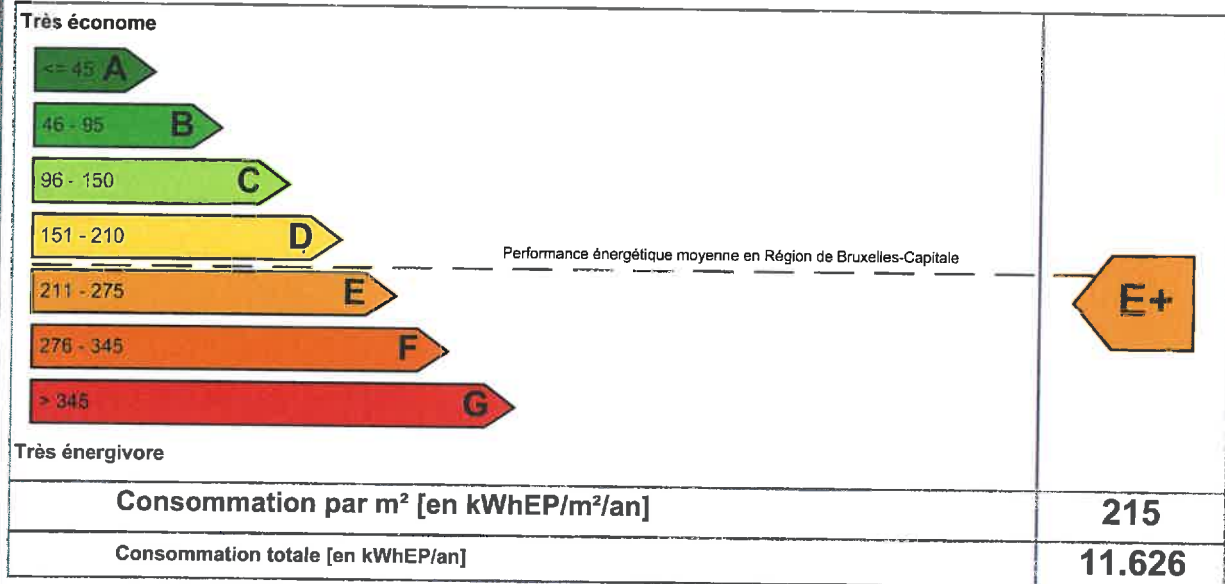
Très économe

<= 45 A

46 - 95 B

96 - 150 C

151 - 210 D

Performance énergétique moyenne en Région de Bruxelles-Capitale

211 - 275 E

276 - 345 F

> 345 G

Très énergivore

E+

| Consommation par m² [en kWhEP/m²/an] | 215 |
|---|---|
| Consommation totale [en kWhEP/an] | 11.626 |